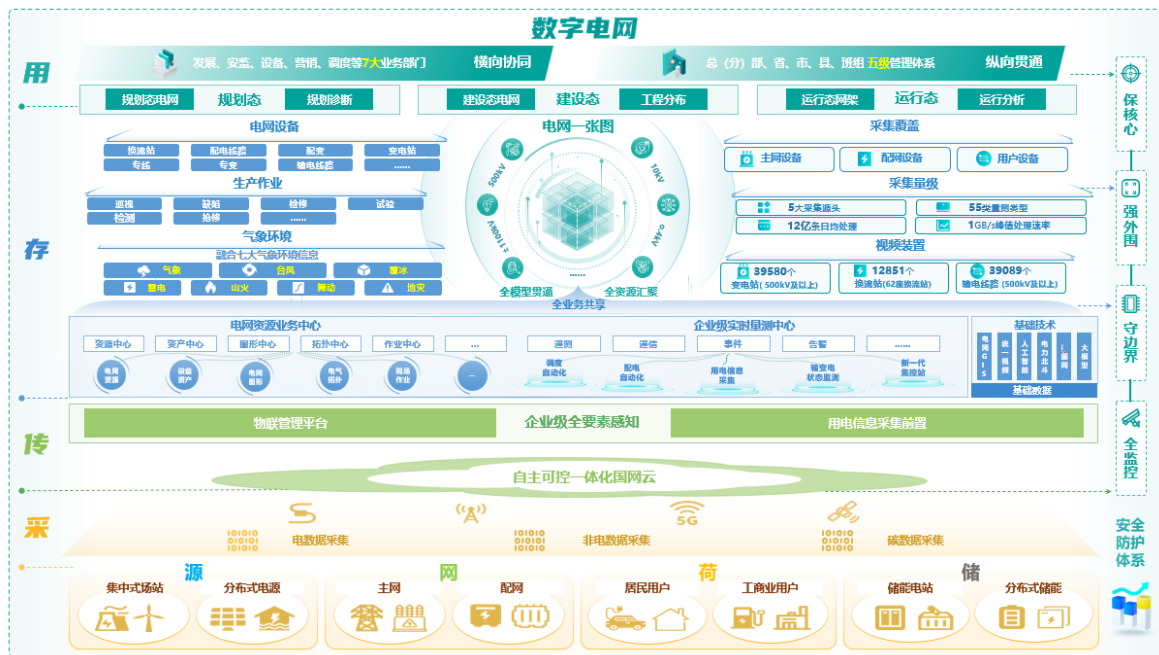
数字电网

用

发展、安监、设备、营销、调度等7大业务部门 横向协同

总（分）部、省、市、县、班组 五级管理体系 纵向贯通

规划态电网 规划态 规划诊断

建设态电网 建设态 工程分布

运行态网架 运行态 运行分析

存

电网设备

换流站 配电线路 配变 变电站
专线 专变 输电线路 ......

生产作业

巡视 缺陷 检修 试验
检测 抢修 ......

气象环境

融合七大气象环境信息

气象 台风 覆冰
雷电 山火 舞动 地灾

电网一张图

500kV 10kV ±1100kV 0.4kV

全模型贯通 全资源汇聚

......

采集覆盖

主网设备 配网设备 用户设备

采集量级

5大采集源头 55类量测类型
12亿条日均处理 1GB/s峰值处理速率

视频装置

39580个 变电站（500kV及以上）
12851个 换流站(62座换流站)
39089个 输电线路（500kV及以上）

全业务共享

电网资源业务中心

资源中心 资产中心 图形中心 拓扑中心 作业中心 ...

电网资源 设备资产 电网图形 电气拓扑 现场作业 ...

企业级实时量测中心

遥测 遥信 事件 告警 ......

调度自动化 配电自动化 用电信息采集 输变电状态监测 新一代集控站

基础技术

电网GIS 统一视频 人工智能 电力北斗 i国网 大模型

基础数据

传

物联管理平台 企业级全要素感知 用电信息采集前置

自主可控一体化国网云

采

电数据采集 非电数据采集 5G 碳数据采集

源 网 荷 储

集中式场站 分布式电源 主网 配网 居民用户 工商业用户 储能电站 分布式储能

保核心

强外围

守边界

全监控

安全防护体系